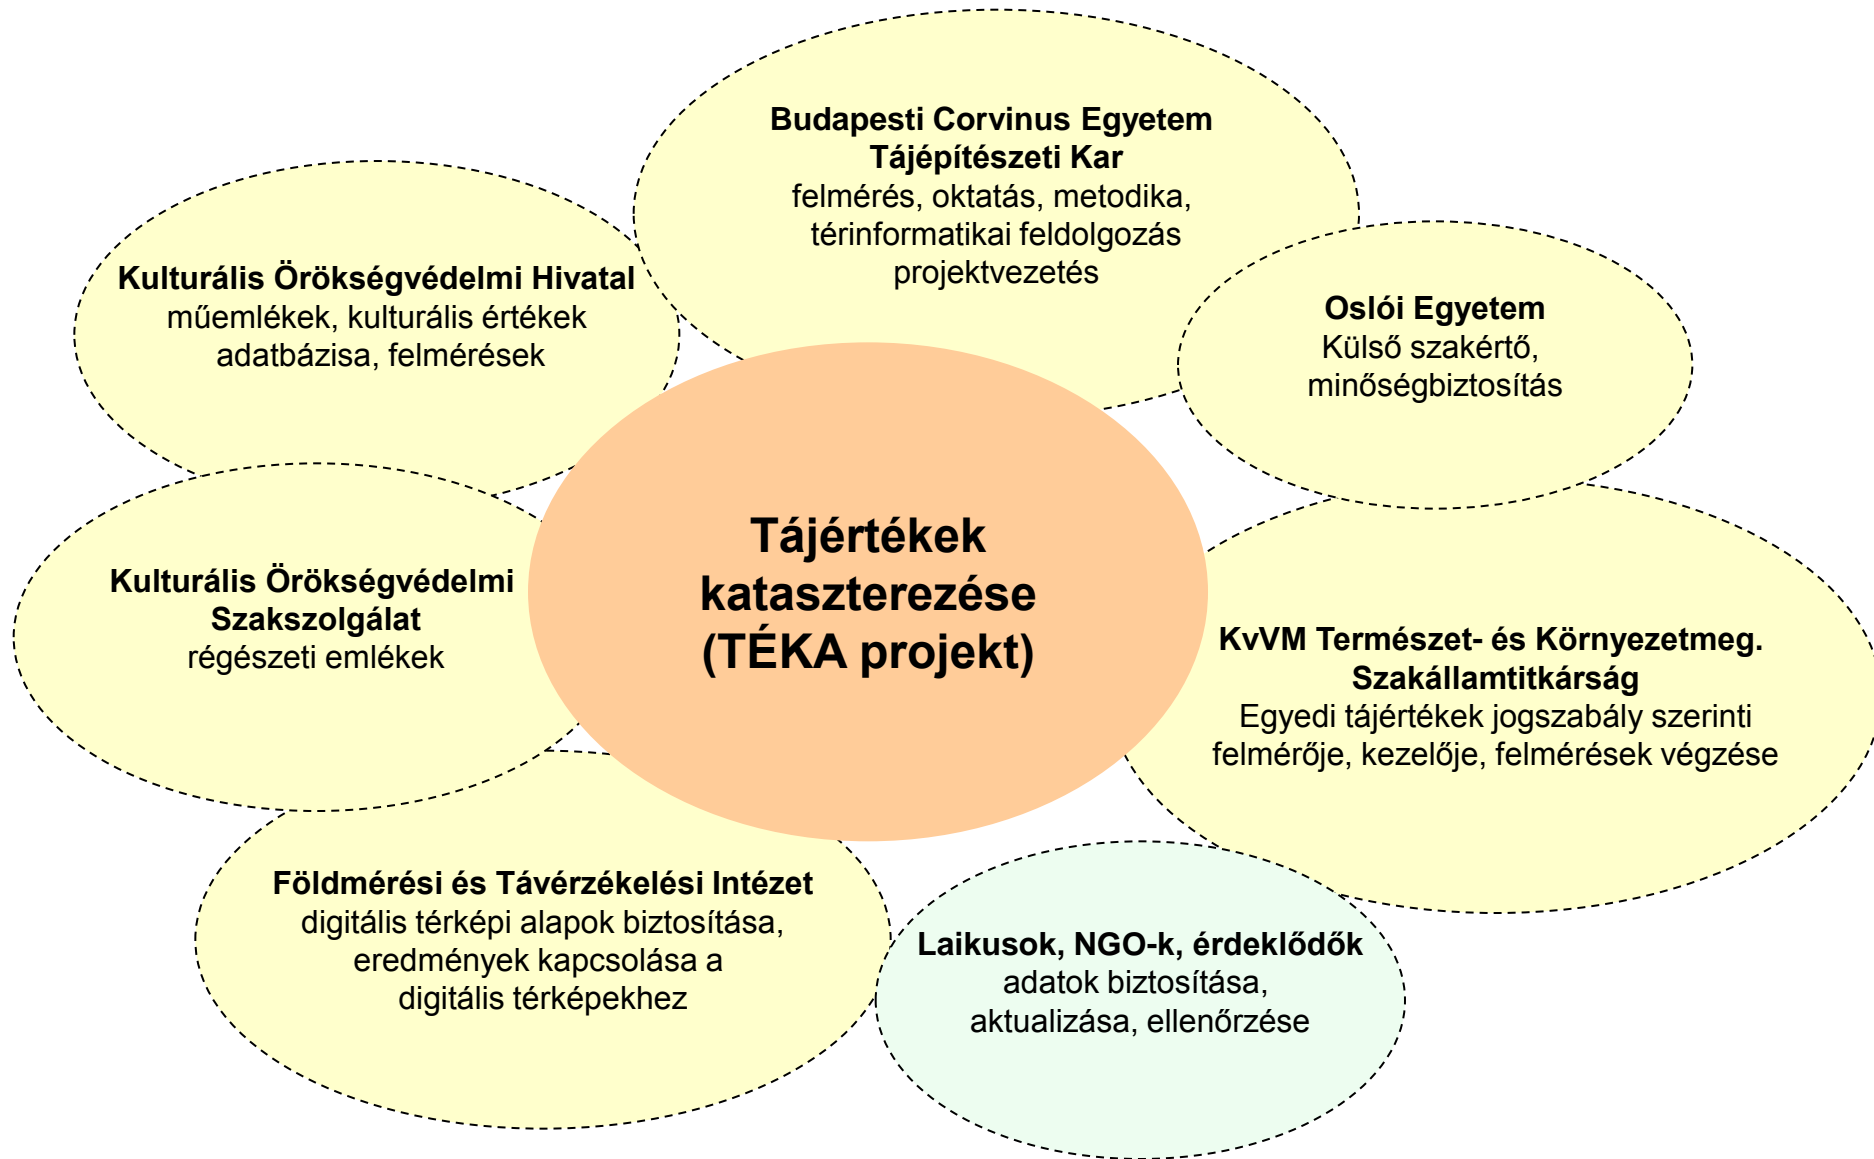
Budapesti Corvinus Egyetem
Tájépítészeti Kar
felmérés, oktatás, metodika, térinformatikai feldolgozás projektvezetés

Kulturális Örökségvédelmi Hivatal
műemlékek, kulturális értékek adatbázisa, felmérések

Oslói Egyetem
Külső szakértő, minőségbiztosítás

Kulturális Örökségvédelmi Szakszolgálat
régészeti emlékek

Tájértékek kataszterezése (TÉKA projekt)

KvVM Természet- és Környezetmeg. Szakállamtitkárság
Egyedi tájértékek jogszabály szerinti felmérője, kezelője, felmérések végzése

Földmérési és Távérzékelési Intézet
digitális térképi alapok biztosítása, eredmények kapcsolása a digitális térképekhez

Laikusok, NGO-k, érdeklődők
adatok biztosítása, aktualizása, ellenőrzése